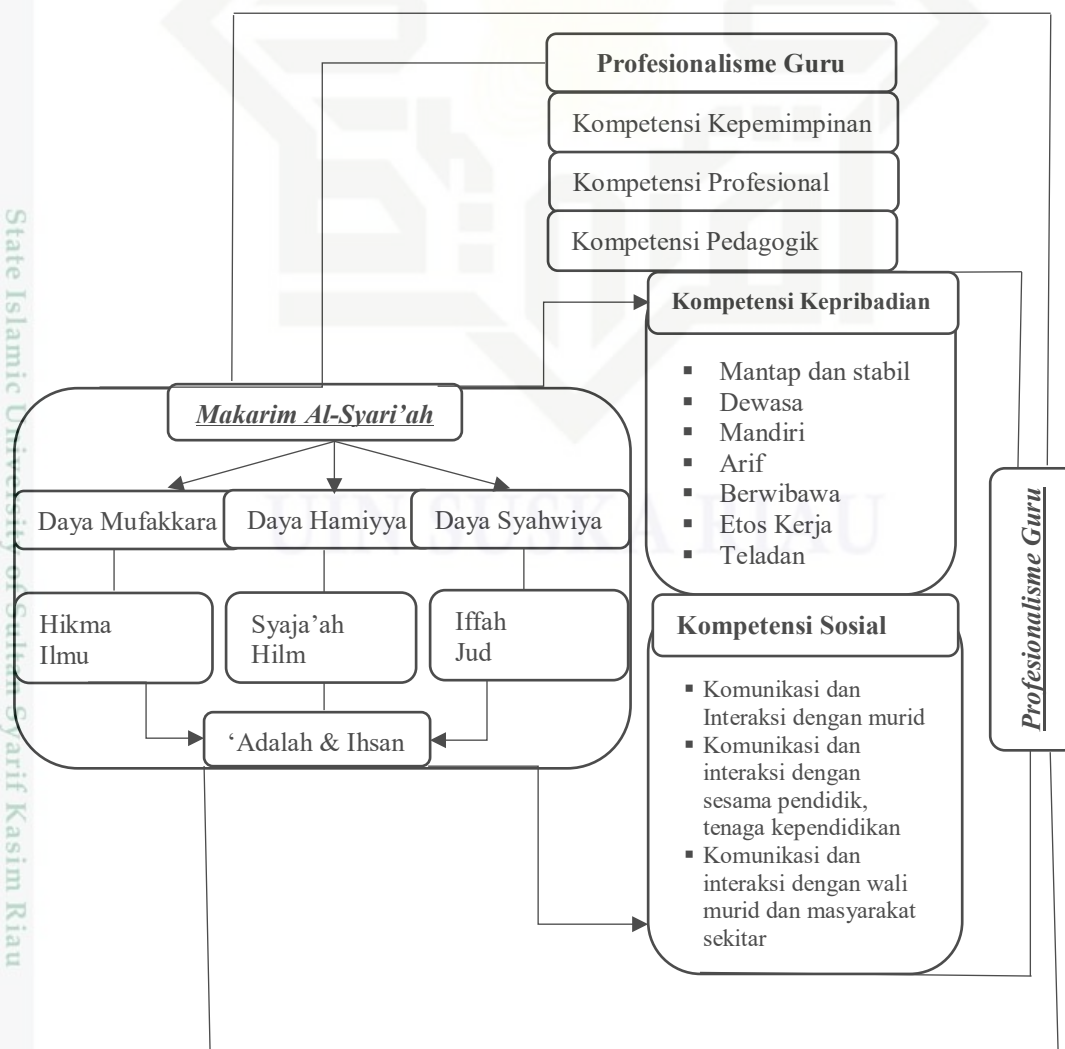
Profesionalisme Guru

Kompetensi Kepemimpinan

Kompetensi Profesional

Kompetensi Pedagogik

Kompetensi Kepribadian

- Mantap dan stabil
- Dewasa
- Mandiri
- Arif
- Berwibawa
- Etos Kerja
- Teladan

Makarim Al-Syari'ah

Daya Mufakkara

Daya Hamiyya

Daya Syahwiya

Hikma
Ilmu

Syaja'ah
Hilm

Iffah
Jud

'Adalah & Ihsan

Kompetensi Sosial

- Komunikasi dan Interaksi dengan murid
- Komunikasi dan interaksi dengan sesama pendidik, tenaga kependidikan
- Komunikasi dan interaksi dengan wali murid dan masyarakat sekitar

Profesionalisme Guru

State Islamic University of Sultan Syarif Kasim Riau

UIN SUSKA RIAU